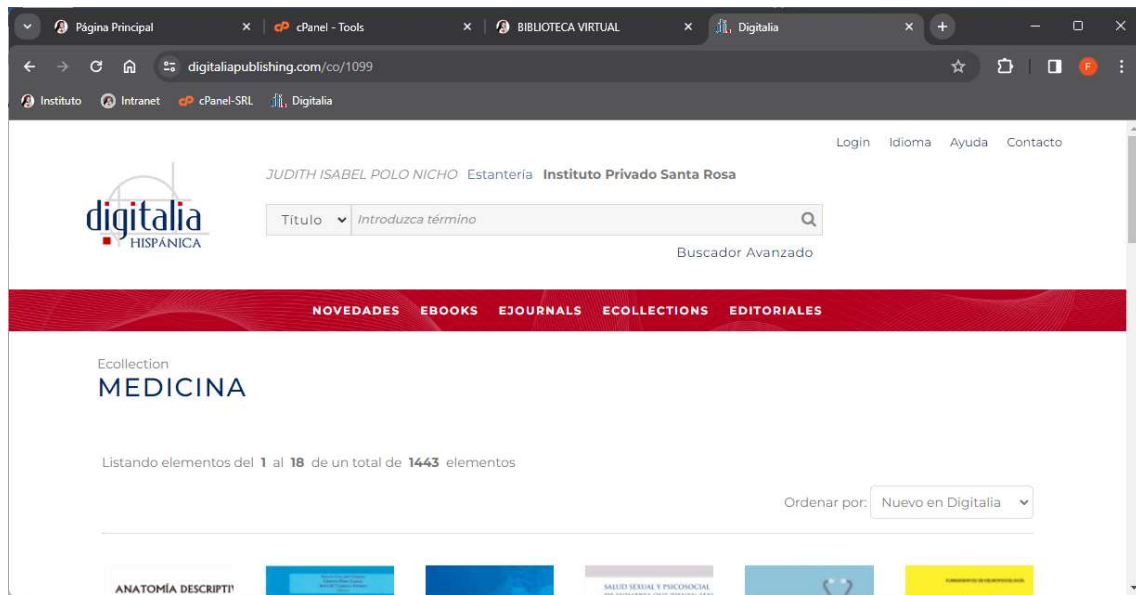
Página Principal × cPanel - Tools × BIBLIOTECA VIRTUAL × Digitalia ×

digitaliapublishing.com/co/1099

Instituto Intranet cPanel-SRL Digitalia

Login Idioma Ayuda Contacto

JUDITH ISABEL POLO NICHO Estantería Instituto Privado Santa Rosa

digitalia HISPÁNICA

Título Introduzca término

Buscador Avanzado

NOVEDADES EBOOKS EJOURNALS ECOLLECTIONS EDITORIALES

Ecollection
MEDICINA

Listando elementos del 1 al 18 de un total de 1443 elementos

Ordenar por: Nuevo en Digitalia

ANATOMÍA DESCRIPTI

SALUD SEXUAL Y PSICOSOCIAL